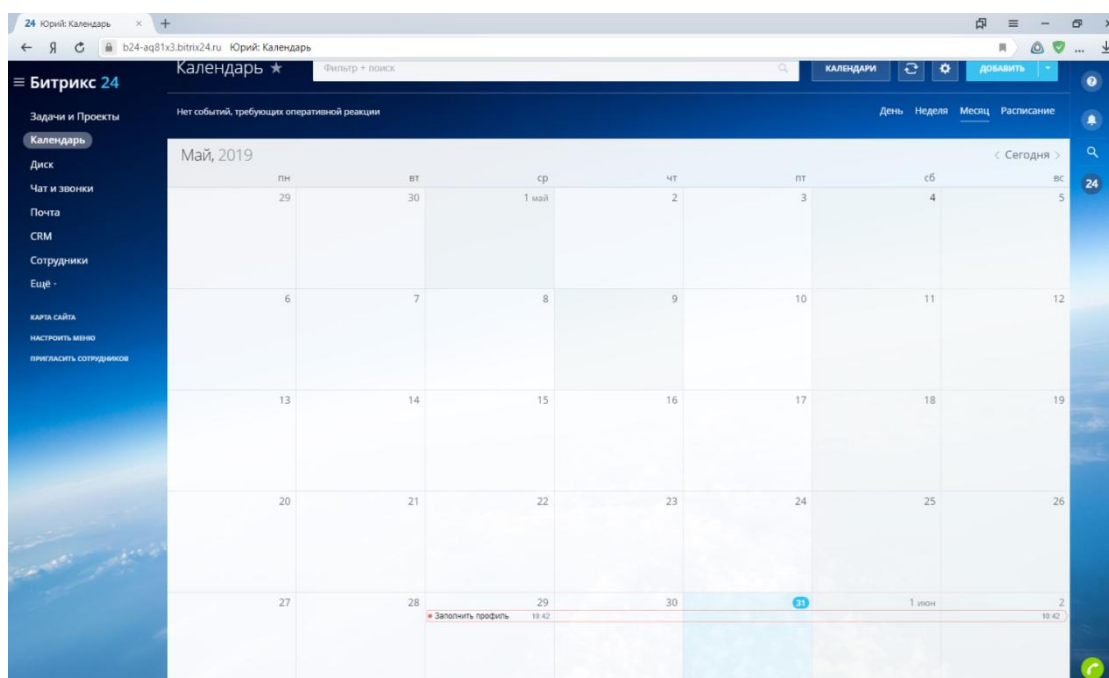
24 Юрий: Календарь × +

b24-aq81x3.bitrix24.ru Юрий: Календарь

≡ Битрикс 24

Задачи и Проекты
Календарь
Диск
Чат и звонки
Почта
CRM
Сотрудники
Ещё -

КАРТА САЙТА
НАСТРОИТЬ МЕНЮ
ПРИГЛАСИТЬ СОТРУДНИКОВ

Календарь ★ Фильтр + поиск КАЛЕНДАРИ ДОБАВИТЬ

Нет событий, требующих оперативной реакции

День Неделя Месяц Расписание

Май, 2019 < Сегодня >

| пн | вт | ср | чт | пт | сб | вс |
|---|---|---|---|---|---|---|
| 29 | 30 | 1 май | 2 | 3 | 4 | 5 |
| 6 | 7 | 8 | 9 | 10 | 11 | 12 |
| 13 | 14 | 15 | 16 | 17 | 18 | 19 |
| 20 | 21 | 22 | 23 | 24 | 25 | 26 |
| 27 | 28 | 29 Заполнить профиль 10:42 | 30 | 31 | 1 июн | 2 10:42 |

24